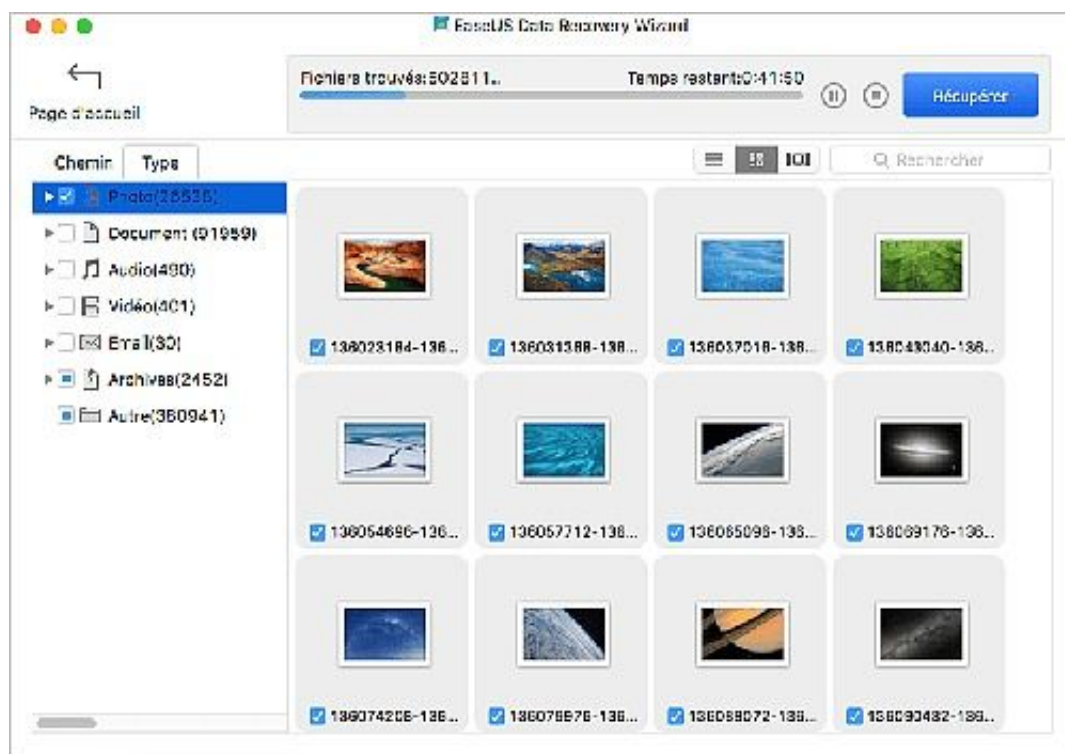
EaseUS Data Recovery Wizard

Page d'accueil

Fichiers trouvés:502811..

Temps restant:0:41:50

Récupérer

Chemin

Type

Rechercher

Photo(26536)

Document (91959)

Audio(490)

Vidéo(401)

Email(30)

Archives(2452)

Autre(360941)

136023184-136...

136031388-136...

136037016-136...

136048040-136...

136054696-136...

136057712-136...

136065096-136...

136069176-136...

136074206-136...

136078976-136...

136088072-136...

136090482-136...